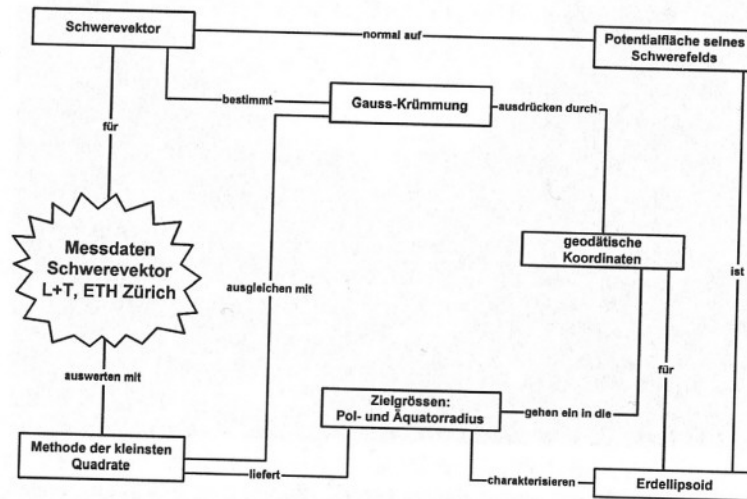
Schwerevektor

normal auf

Potentialfläche seines Schwerefelds

bestimmt

Gauss-Krümmung

ausdrücken durch

für

Messdaten Schwerevektor L+T, ETH Zürich

ausgleichen mit

geodätische Koordinaten

ist

für

auswerten mit

Zielgrössen: Pol- und Äquatorradius

gehen ein in die

Methode der kleinsten Quadrate

liefert

charakterisieren

Erdellipsoid